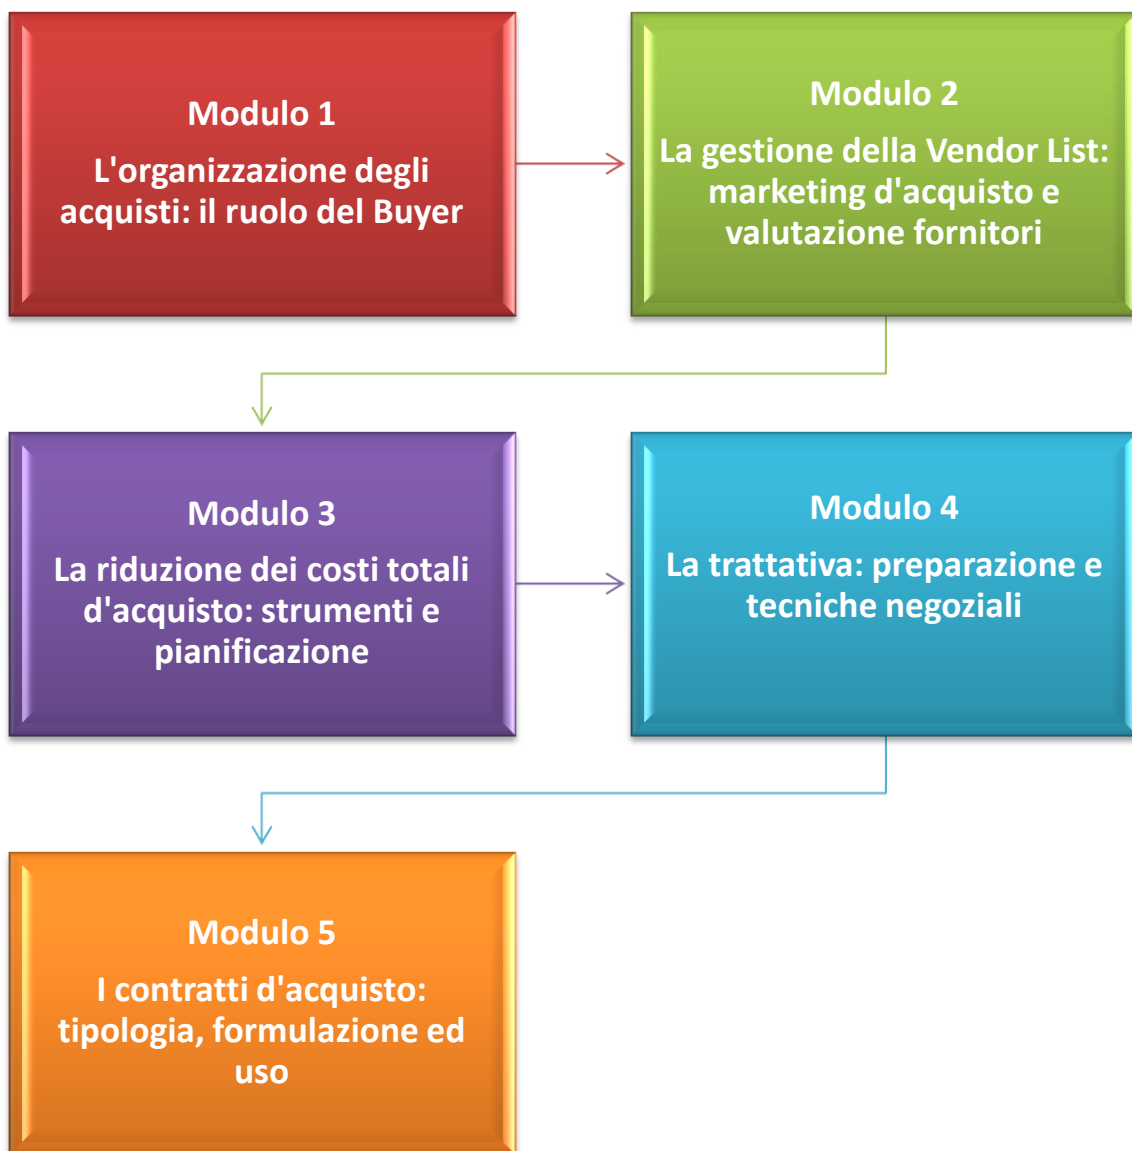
Modulo 1

L'organizzazione degli acquisti: il ruolo del Buyer

Modulo 2

La gestione della Vendor List: marketing d'acquisto e valutazione fornitori

Modulo 3

La riduzione dei costi totali d'acquisto: strumenti e pianificazione

Modulo 4

La trattativa: preparazione e tecniche negoziali

Modulo 5

I contratti d'acquisto: tipologia, formulazione ed uso